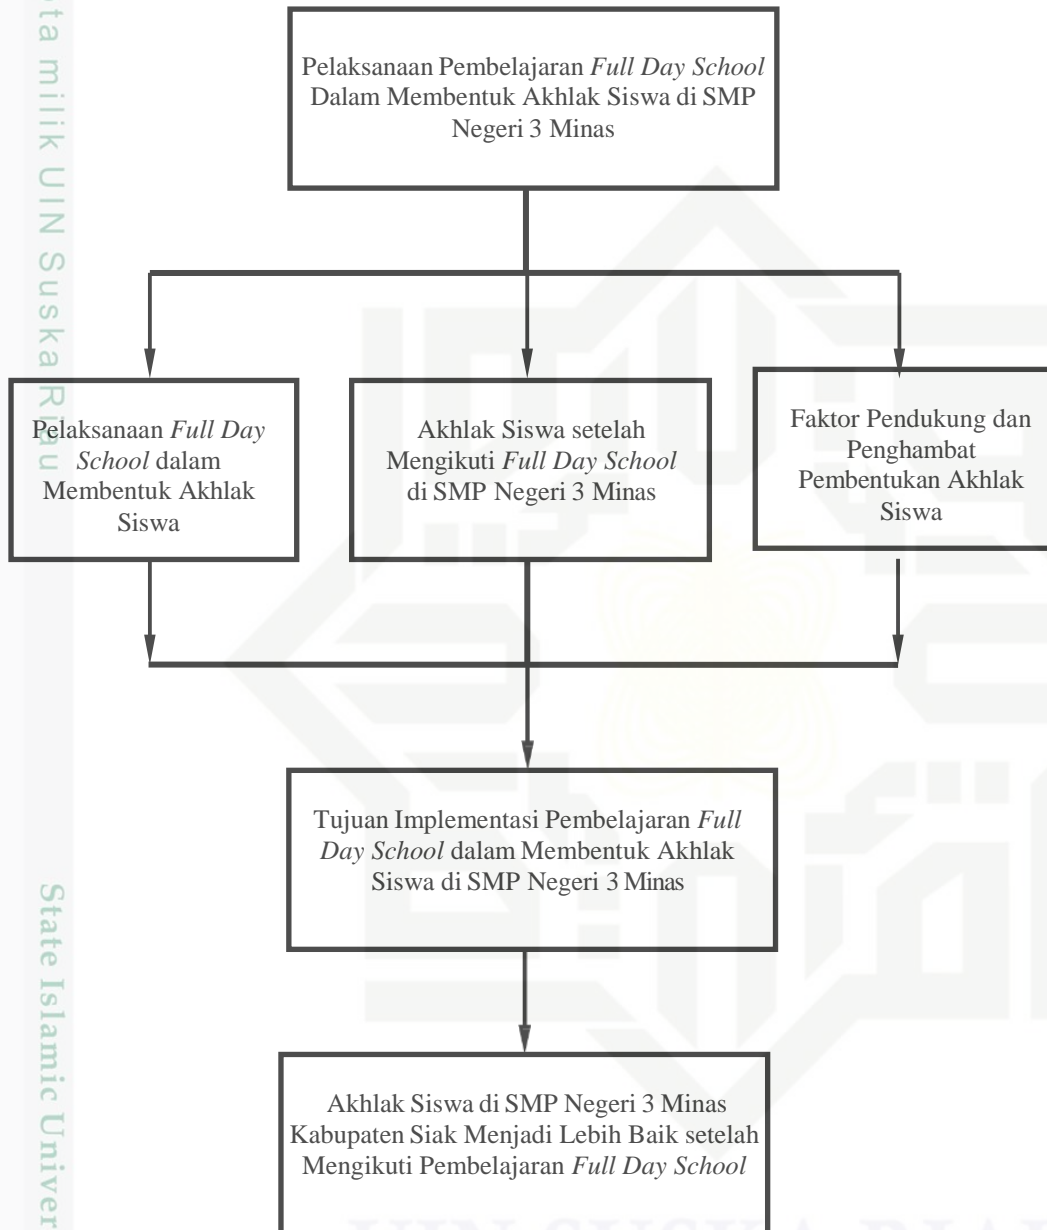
ta milik UIN Suska Riau

Pelaksanaan Pembelajaran *Full Day School* Dalam Membentuk Akhlak Siswa di SMP Negeri 3 Minas

Pelaksanaan *Full Day School* dalam Membentuk Akhlak Siswa

Akhlak Siswa setelah Mengikuti *Full Day School* di SMP Negeri 3 Minas

Faktor Pendukung dan Penghambat Pembentukan Akhlak Siswa

Tujuan Implementasi Pembelajaran *Full Day School* dalam Membentuk Akhlak Siswa di SMP Negeri 3 Minas

Akhlak Siswa di SMP Negeri 3 Minas Kabupaten Siak Menjadi Lebih Baik setelah Mengikuti Pembelajaran *Full Day School*

State Islamic Univer